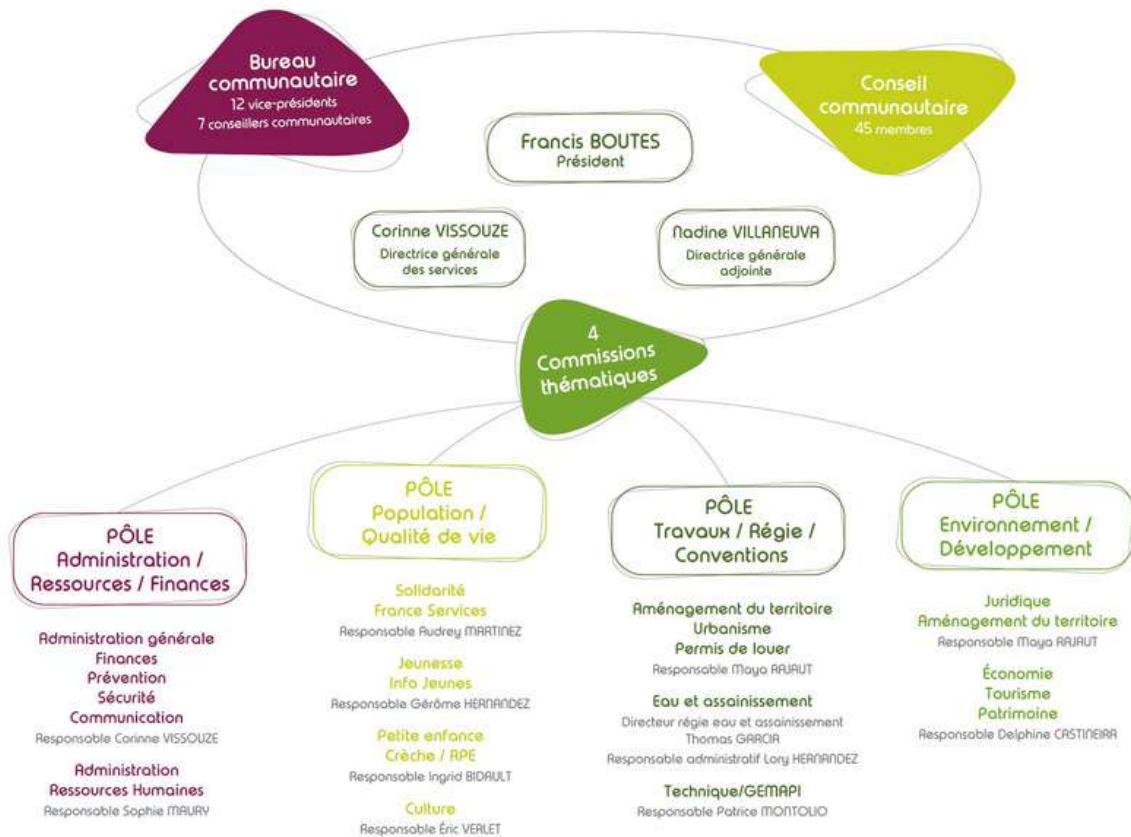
Bureau communautaire
12 vice-présidents
7 conseillers communautaires

Conseil communautaire
45 membres

Francis BOUTES
Président

Corinne VISSOUZE
Directrice générale des services

Nadine VILLANEUVA
Directrice générale adjointe

4 Commissions thématiques

PÔLE
Administration / Ressources / Finances

Administration générale
Finances
Prévention
Sécurité
Communication
Responsable Corinne VISSOUZE

Administration
Ressources Humaines
Responsable Sophie MAURY

PÔLE
Population / Qualité de vie

Solidarité
France Services
Responsable Audrey MARTINEZ

Jeunesse
Info Jeunes
Responsable Gérôme HERNANDEZ

Petite enfance
Crèche / RPE
Responsable Ingrid BIDAULT

Culture
Responsable Éric VERLET

PÔLE
Travaux / Régie / Conventions

Aménagement du territoire
Urbanisme
Permis de louer
Responsable Maya RAJAUT

Eau et assainissement
Directeur régie eau et assainissement Thomas GARCIA
Responsable administratif Lory HERNANDEZ

Technique/GEMAPI
Responsable Patrice MONTOLIO

PÔLE
Environnement / Développement

Juridique
Aménagement du territoire
Responsable Maya RAJAUT

Économie
Tourisme
Patrimoine
Responsable Delphine CASTINEIRA